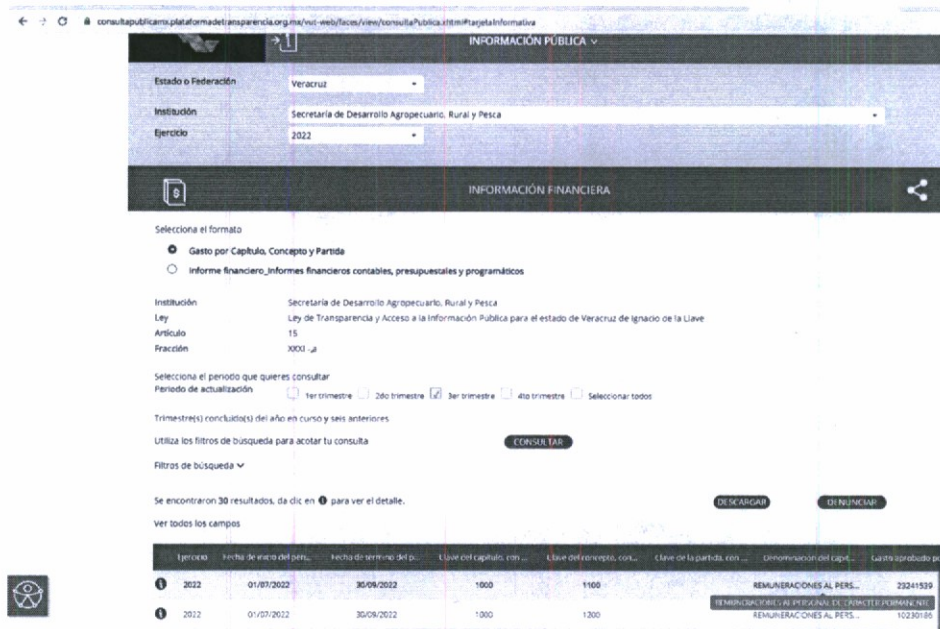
consultapublicamx.plataformadetransparencia.org.mx/vut-web/faces/view/consultaPublica.xhtml#tarjetaInformativa

INFORMACIÓN PÚBLICA ∨

Estado o Federación
Veracruz

Institución
Secretaría de Desarrollo Agropecuario, Rural y Pesca

Ejercicio
2022

INFORMACIÓN FINANCIERA

Selecciona el formato

Gasto por Capítulo, Concepto y Partida

Informe financiero_Informes financieros contables, presupuestales y programáticos

Institución Secretaría de Desarrollo Agropecuario, Rural y Pesca
Ley Ley de Transparencia y Acceso a la Información Pública para el estado de Veracruz de Ignacio de la Llave
Artículo 15
Fracción XXXI -a

Selecciona el periodo que quieres consultar
Periodo de actualización 1er trimestre 2do trimestre 3er trimestre 4to trimestre Seleccionar todos

Trimestre(s) concluido(s) del año en curso y seis anteriores

Utiliza los filtros de búsqueda para acotar tu consulta CONSULTAR

Filtros de búsqueda ∨

Se encontraron 30 resultados, da clic en ❶ para ver el detalle.

DESCARGAR DENUNCIAR

Ver todos los campos

| | Ejercicio | Fecha de inicio del peri... | Fecha de término del p... | Clave del capítulo, con... | Clave del concepto, con... | Clave de la partida, con... | Denominación del capí... | Gasto aprobado p... |
|---|---|---|---|---|---|---|---|---|
| ❶ | 2022 | 01/07/2022 | 30/09/2022 | 1000 | 1100 | | REMUNERACIONES AL PERS... | 23241539 |
| ❶ | 2022 | 01/07/2022 | 30/09/2022 | 1000 | 1300 | | REMUNERACIONES AL PERS... | 10230186 |

REMUNERACIONES AL PERSONAL DE CARÁCTER PERMANENTE